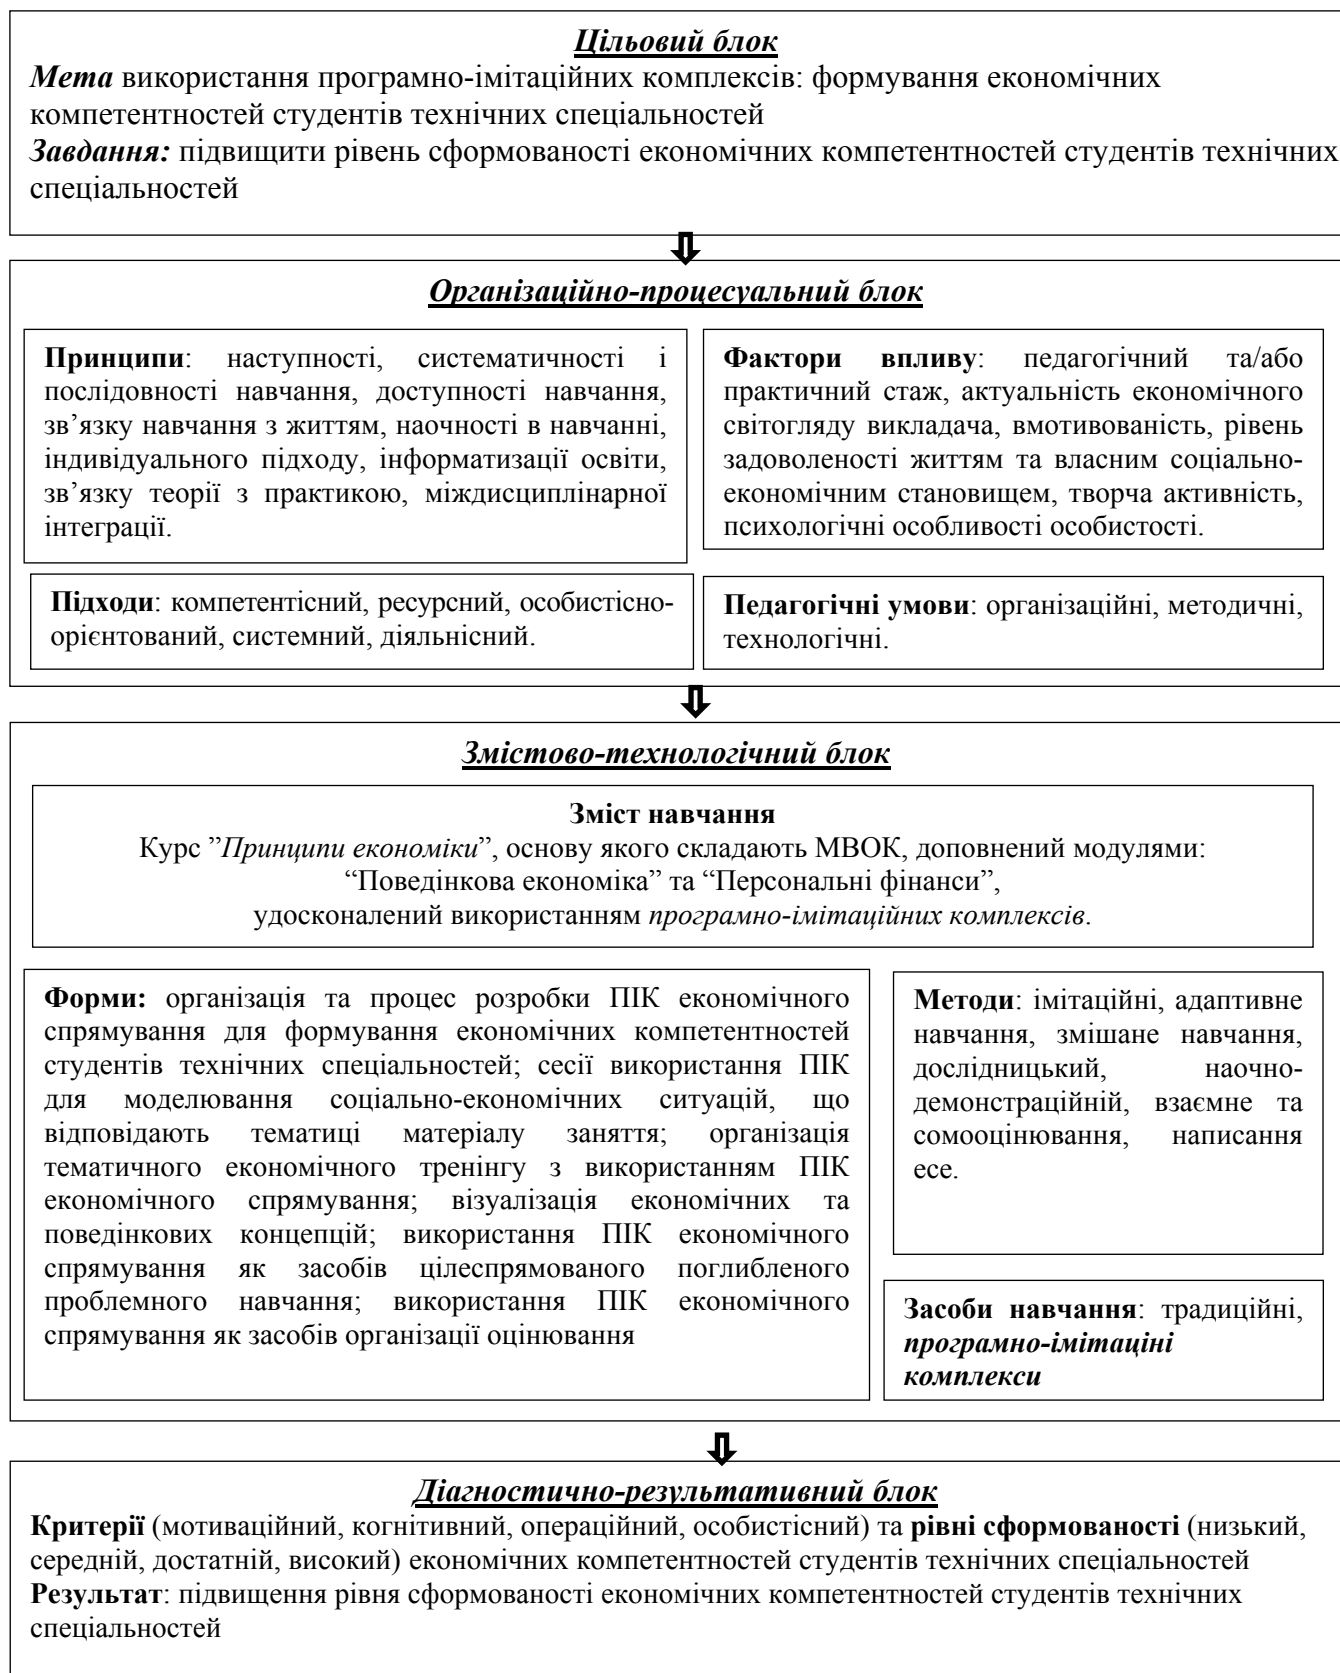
Цільовий блок
Мета використання програмно-імітаційних комплексів: формування економічних компетентностей студентів технічних спеціальностей
Завдання: підвищити рівень сформованості економічних компетентностей студентів технічних спеціальностей

Організаційно-процесуальний блок

Принципи: наступності, систематичності і послідовності навчання, доступності навчання, зв’язку навчання з життям, наочності в навчанні, індивідуального підходу, інформатизації освіти, зв’язку теорії з практикою, міждисциплінарної інтеграції.

Фактори впливу: педагогічний та/або практичний стаж, актуальність економічного світогляду викладача, вмотивованість, рівень задоволеності життям та власним соціально-економічним становищем, творча активність, психологічні особливості особистості.

Підходи: компетентісний, ресурсний, особистісно-орієнтований, системний, діяльнісний.

Педагогічні умови: організаційні, методичні, технологічні.

Змістово-технологічний блок

Зміст навчання
Курс "Принципи економіки", основу якого складають МВОК, доповнений модулями: “Поведінкова економіка” та “Персональні фінанси”, удосконалений використанням програмно-імітаційних комплексів.

Форми: організація та процес розробки ПІК економічного спрямування для формування економічних компетентностей студентів технічних спеціальностей; сесії використання ПІК для моделювання соціально-економічних ситуацій, що відповідають тематиці матеріалу заняття; організація тематичного економічного тренінгу з використанням ПІК економічного спрямування; візуалізація економічних та поведінкових концепцій; використання ПІК економічного спрямування як засобів цілеспрямованого поглибленого проблемного навчання; використання ПІК економічного спрямування як засобів організації оцінювання

Методи: імітаційні, адаптивне навчання, змішане навчання, дослідницький, наочно-демонстраційній, взаємне та самооцінювання, написання есе.

Засоби навчання: традиційні, програмно-імітаціні комплекси

Діагностично-результативний блок
Критерії (мотиваційний, когнітивний, операційний, особистісний) та рівні сформованості (низький, середній, достатній, високий) економічних компетентностей студентів технічних спеціальностей
Результат: підвищення рівня сформованості економічних компетентностей студентів технічних спеціальностей